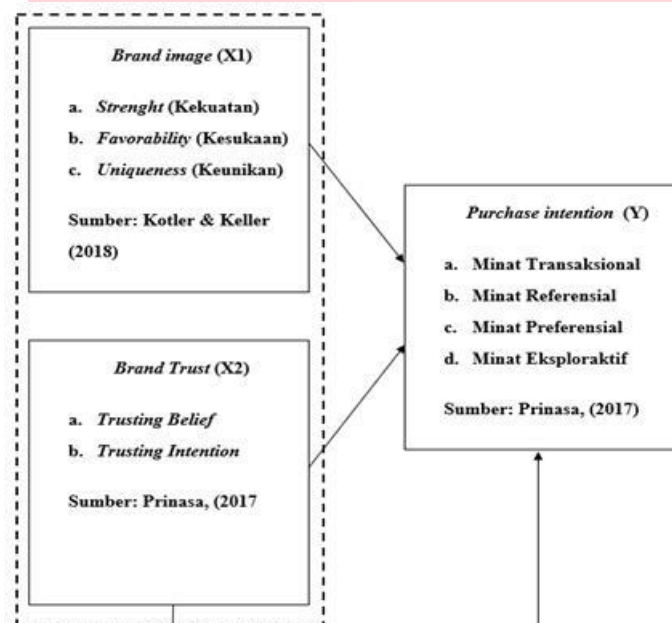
*Brand image* (X1)

a. *Strenght* (Kekuatan)
b. *Favorability* (Kesukaan)
c. *Uniqueness* (Keunikan)

Sumber: Kotler & Keller (2018)

*Brand Trust* (X2)

a. *Trusting Belief*
b. *Trusting Intention*

Sumber: Prinasa, (2017

*Purchase intention* (Y)

a. Minat Transaksional
b. Minat Referensial
c. Minat Preferensial
d. Minat Eksploraktif

Sumber: Prinasa, (2017)